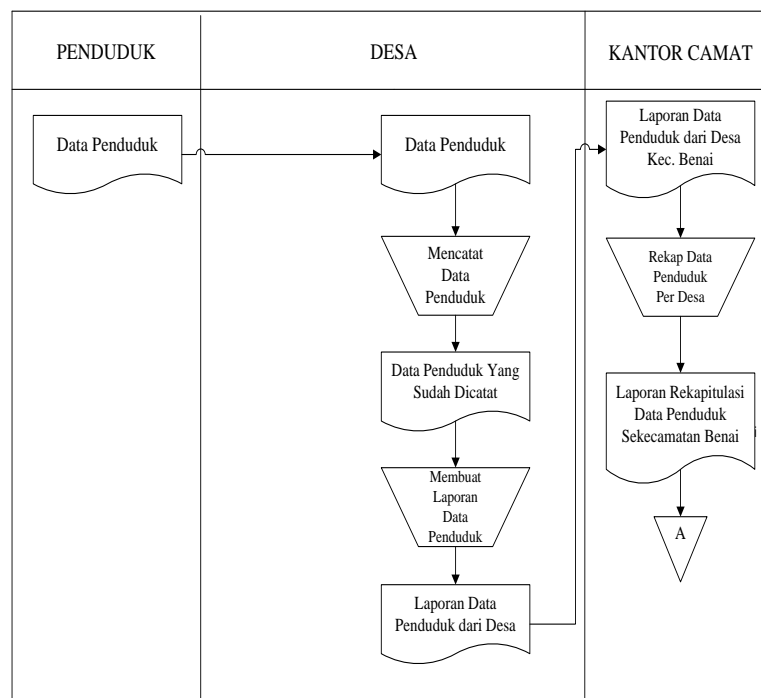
PENDUDUK

DESA

KANTOR CAMAT

Data Penduduk

Data Penduduk

Mencatat Data Penduduk

Data Penduduk Yang Sudah Dicatat

Membuat Laporan Data Penduduk

Laporan Data Penduduk dari Desa

Laporan Data Penduduk dari Desa Kec. Benai

Rekap Data Penduduk Per Desa

Laporan Rekapitulasi Data Penduduk Sekecamatan Benai

A